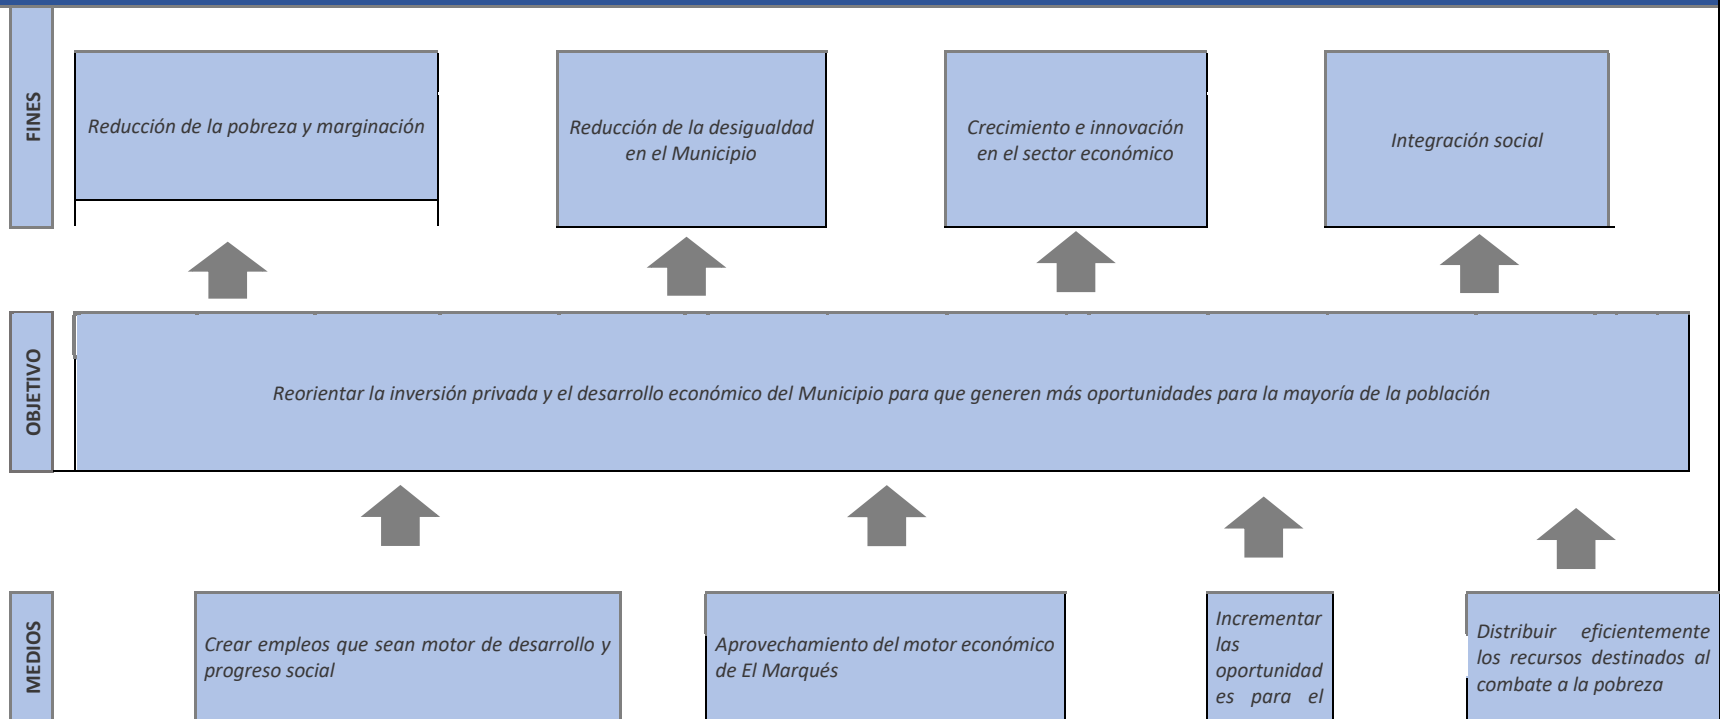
FINES

Reducción de la pobreza y marginación

Reducción de la desigualdad en el Municipio

Crecimiento e innovación en el sector económico

Integración social

OBJETIVO

Reorientar la inversión privada y el desarrollo económico del Municipio para que generen más oportunidades para la mayoría de la población

MEDIOS

Crear empleos que sean motor de desarrollo y progreso social

Aprovechamiento del motor económico de El Marqués

Incrementar las oportunidades para el

Distribuir eficientemente los recursos destinados al combate a la pobreza